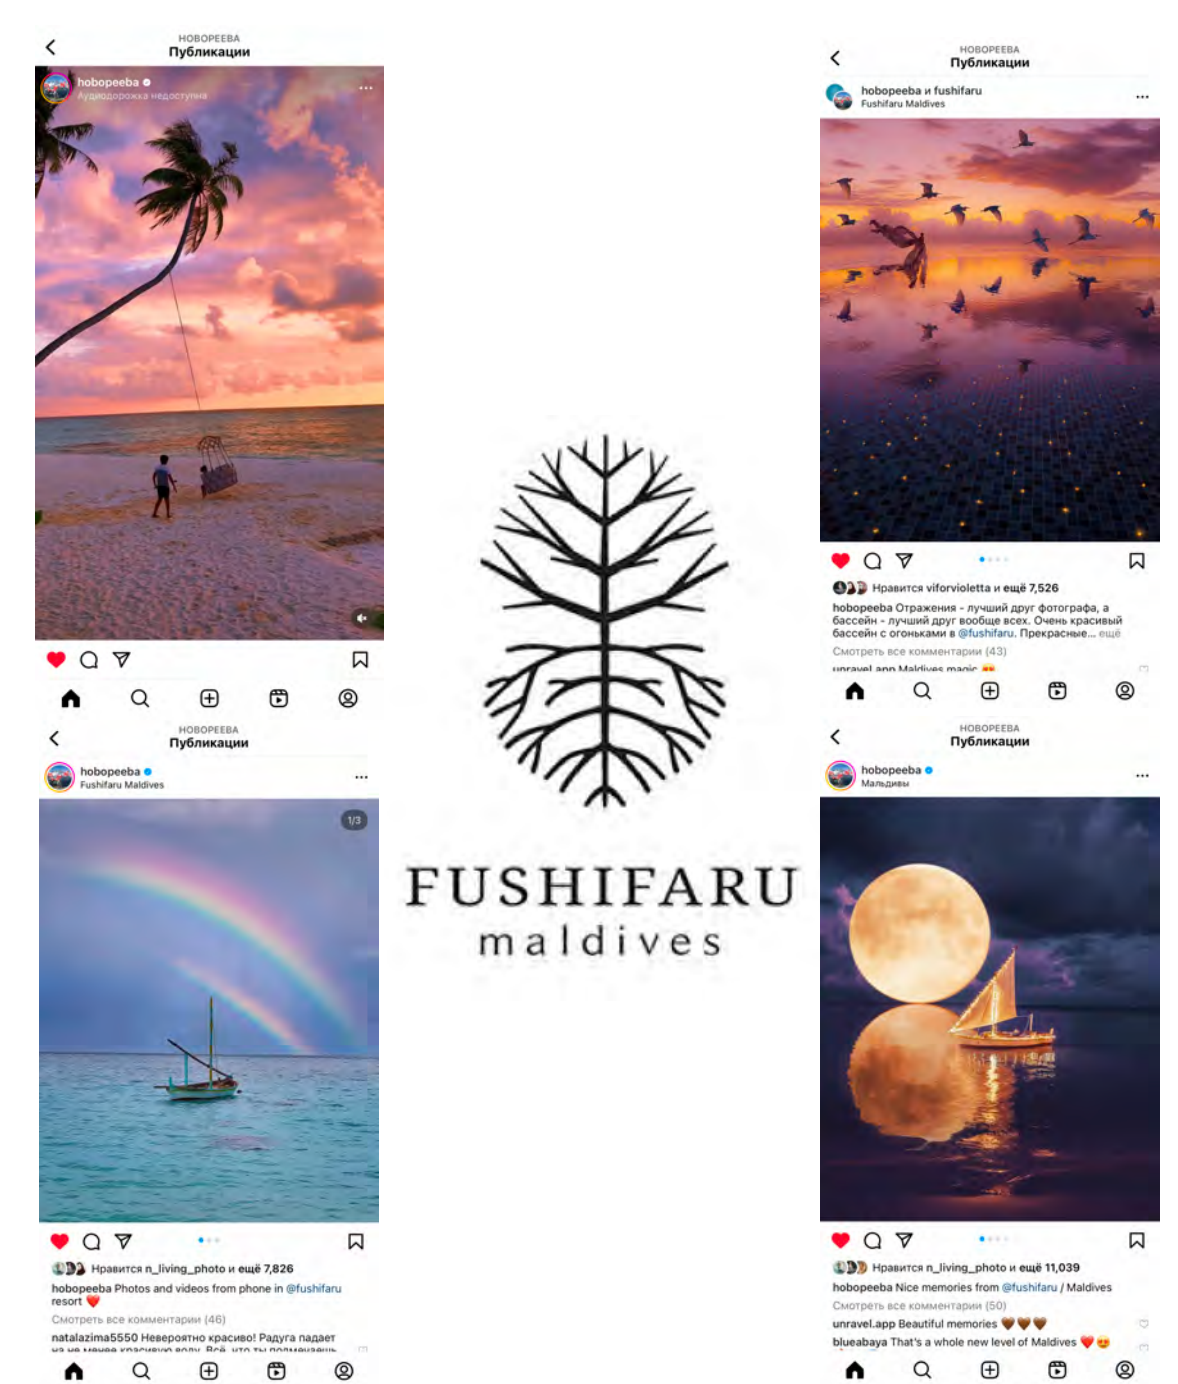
HOBOPEEBA
Публикации

hobopeeba
Аудиодорожка недоступна

HOBOPEEBA
Публикации

hobopeeba
Fushifaru Maldives

1/3

Нравится n_living_photo и ещё 7,826
hobopeeba Photos and videos from phone in @fushifaru resort ❤️
Смотреть все комментарии (46)
natalazima5550 Невероятно красиво! Радуга падает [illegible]

FUSHIFARU
maldives

HOBOPEEBA
Публикации

hobopeeba и fushifaru
Fushifaru Maldives

Нравится viforvioletta и ещё 7,526
hobopeeba Отражения - лучший друг фотографа, а бассейн - лучший друг вообще всех. Очень красивый бассейн с огоньками в @fushifaru. Прекрасные... ещё
Смотреть все комментарии (43)
unravel.app Maldives magic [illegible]

HOBOPEEBA
Публикации

hobopeeba
Мальдивы

Нравится n_living_photo и ещё 11,039
hobopeeba Nice memories from @fushifaru / Maldives
Смотреть все комментарии (50)
unravel.app Beautiful memories 🤎🤎🤎
blueabaya That's a whole new level of Maldives ❤️😍